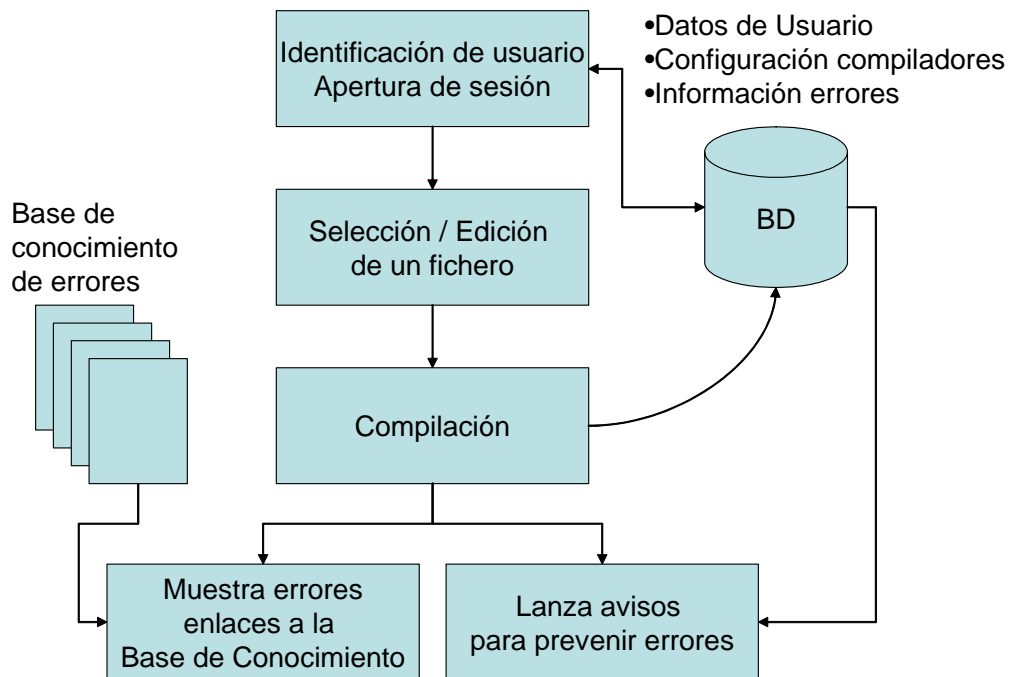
•Datos de Usuario
•Configuración compiladores
•Información errores

Identificación de usuario
Apertura de sesión

BD

Base de conocimiento de errores

Selección / Edición de un fichero

Compilación

Muestra errores enlaces a la Base de Conocimiento

Lanza avisos para prevenir errores